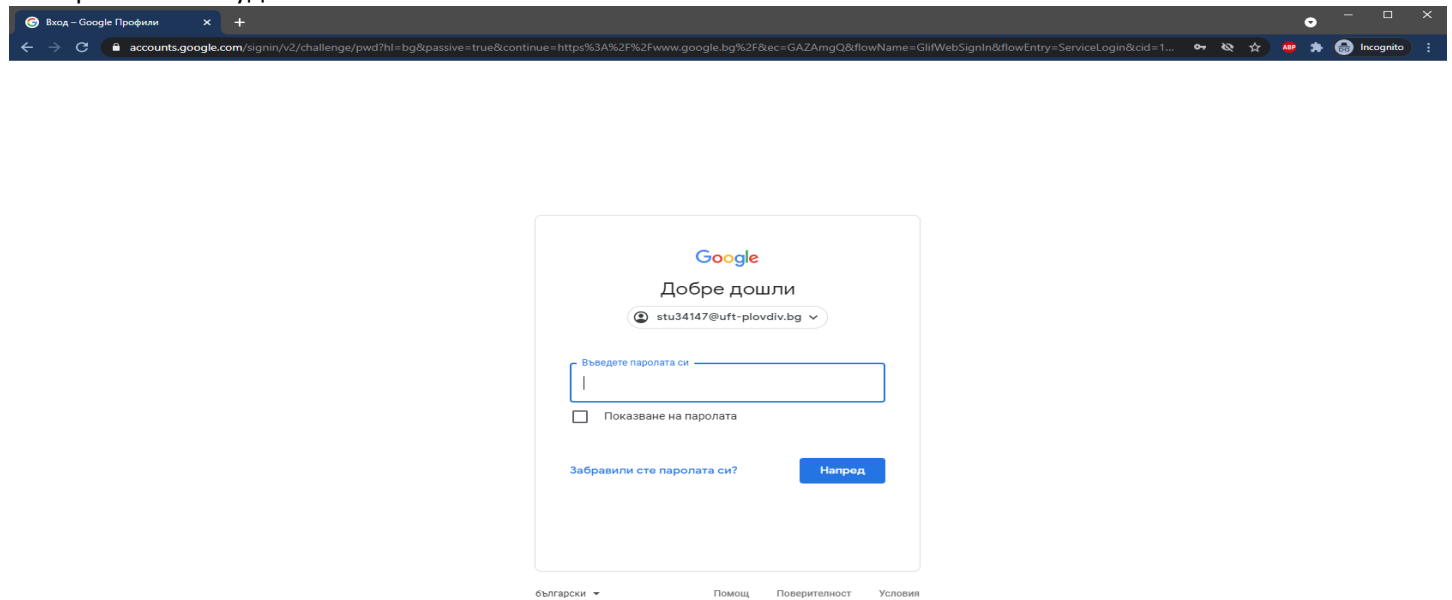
Вход – Google Профили

accounts.google.com/signin/v2/challenge/pwd?hl=bg&passive=true&continue=https%3A%2F%2Fwww.google.bg%2F&ec=GAZAmgQ&flowName=GlifWebSignIn&flowEntry=ServiceLogin&cid=1...

ABP

Incognito

Google

Добре дошли

stu34147@uft-plovdiv.bg

Въведете паролата си

Показване на паролата

Забравили сте паролата си?

Напред

български

Помощ

Поверителност

Условия